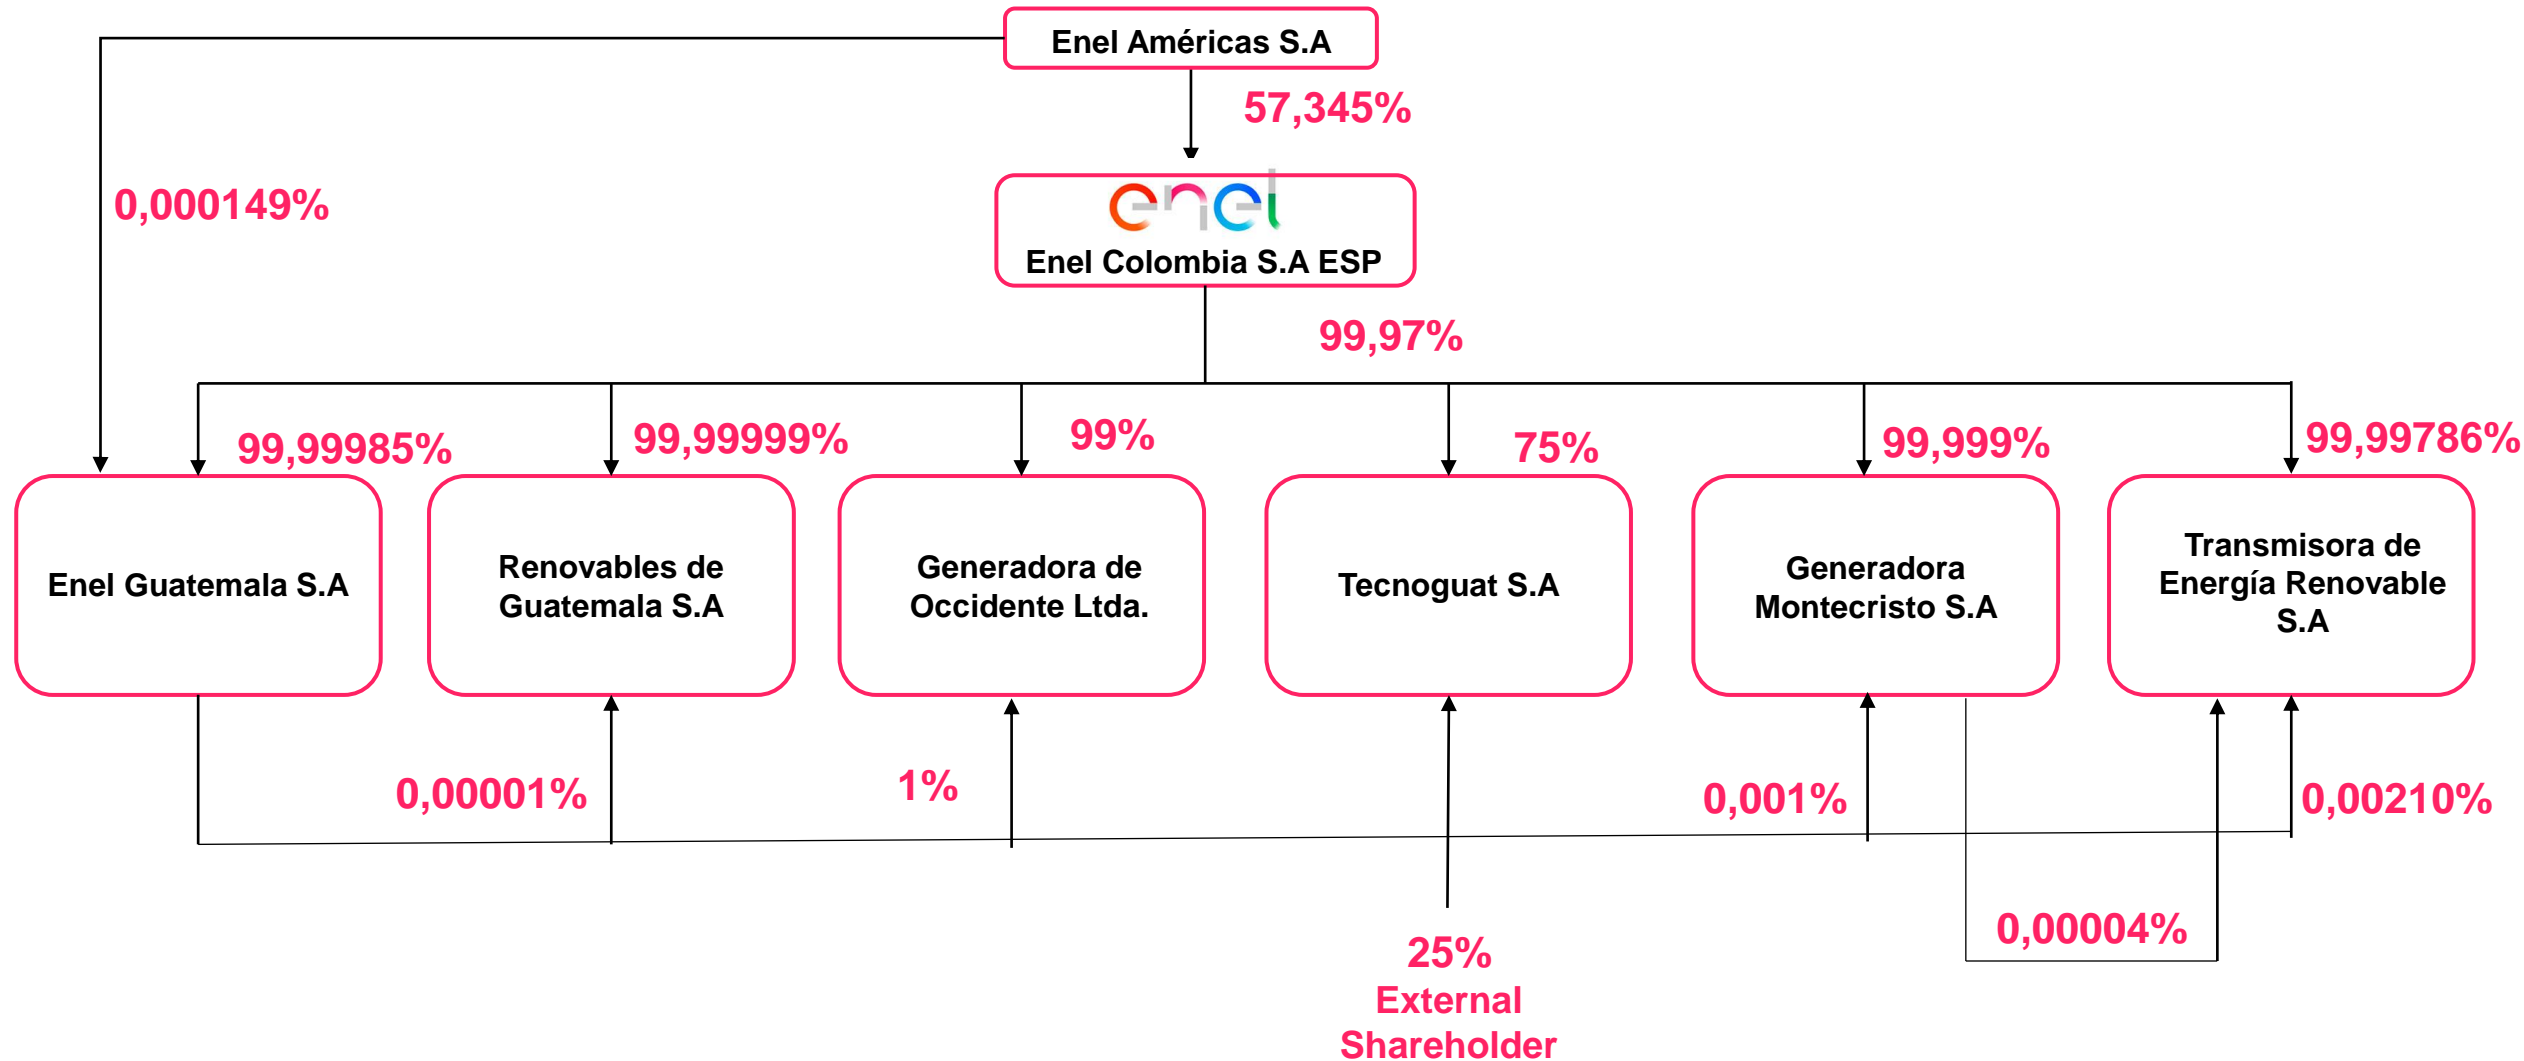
Enel Américas S.A

57,345%

0,000149%

enel

Enel Colombia S.A ESP

99,97%

99,99985%

99,99999%

99%

75%

99,999%

99,99786%

Enel Guatemala S.A

Renovables de Guatemala S.A

Generadora de Occidente Ltda.

Tecnoguat S.A

Generadora Montecristo S.A

Transmisora de Energía Renovable S.A

0,00001%

1%

0,001%

0,00210%

0,00004%

25%
External
Shareholder